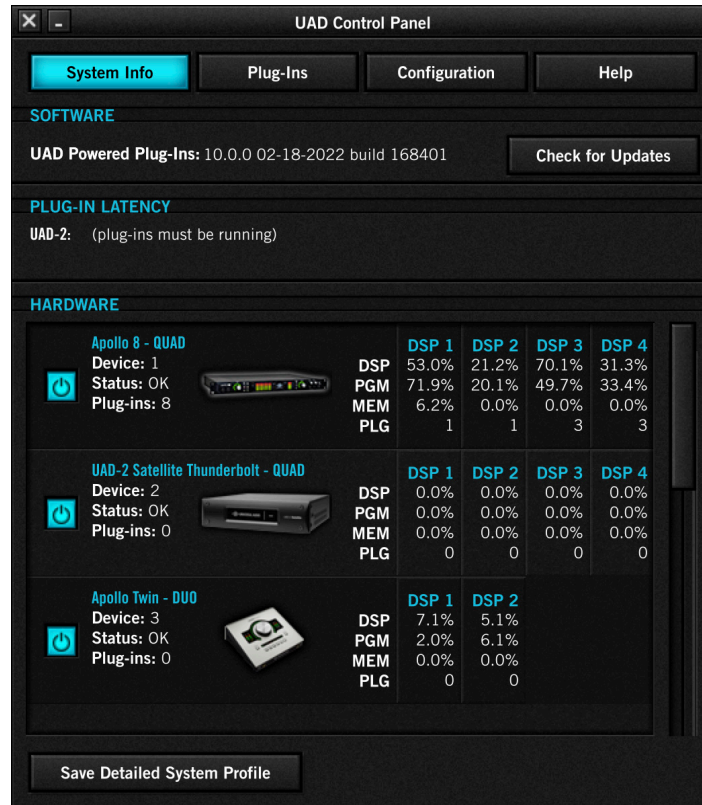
UAD Control Panel

System Info | Plug-Ins | Configuration | Help

SOFTWARE

UAD Powered Plug-Ins: 10.0.0 02-18-2022 build 168401

Check for Updates

PLUG-IN LATENCY

UAD-2: (plug-ins must be running)

HARDWARE

Apollo 8 - QUAD
Device: 1
Status: OK
Plug-ins: 8

| | DSP 1 | DSP 2 | DSP 3 | DSP 4 |
|---|---|---|---|---|
| DSP | 53.0% | 21.2% | 70.1% | 31.3% |
| PGM | 71.9% | 20.1% | 49.7% | 33.4% |
| MEM | 6.2% | 0.0% | 0.0% | 0.0% |
| PLG | 1 | 1 | 3 | 3 |

UAD-2 Satellite Thunderbolt - QUAD
Device: 2
Status: OK
Plug-ins: 0

| | DSP 1 | DSP 2 | DSP 3 | DSP 4 |
|---|---|---|---|---|
| DSP | 0.0% | 0.0% | 0.0% | 0.0% |
| PGM | 0.0% | 0.0% | 0.0% | 0.0% |
| MEM | 0.0% | 0.0% | 0.0% | 0.0% |
| PLG | 0 | 0 | 0 | 0 |

Apollo Twin - DUO
Device: 3
Status: OK
Plug-ins: 0

| | DSP 1 | DSP 2 |
|---|---|---|
| DSP | 7.1% | 5.1% |
| PGM | 2.0% | 6.1% |
| MEM | 0.0% | 0.0% |
| PLG | 0 | 0 |

Save Detailed System Profile